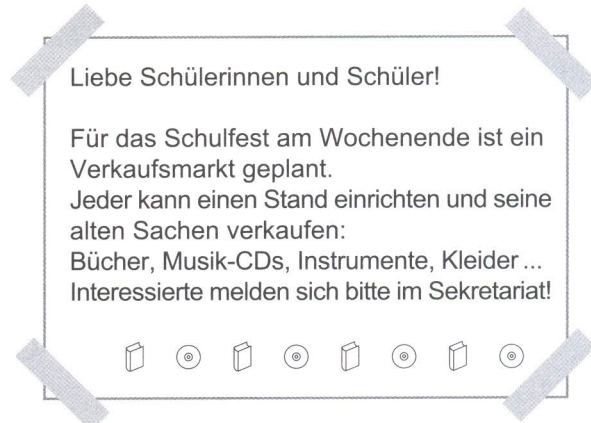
Liebe Schülerinnen und Schüler!

Für das Schulfest am Wochenende ist ein Verkaufsmarkt geplant.
Jeder kann einen Stand einrichten und seine alten Sachen verkaufen:
Bücher, Musik-CDs, Instrumente, Kleider ...
Interessierte melden sich bitte im Sekretariat!